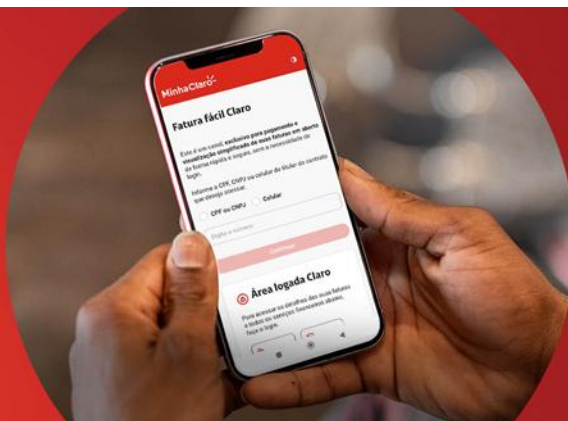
Minha Claro

Fatura fácil Claro

Este é um canal exclusivo para pagamento e visualização simplificada de suas faturas em aberto de forma rápida e segura, sem a necessidade de login.

Informe o CPF, CNPJ ou celular do titular do contrato que deseja acessar.

CPF ou CNPJ Celular

Digite o número

Continuar

Área logada Claro

Para acessar os detalhes das suas faturas e todos os serviços financeiros abaixo, faça o login.